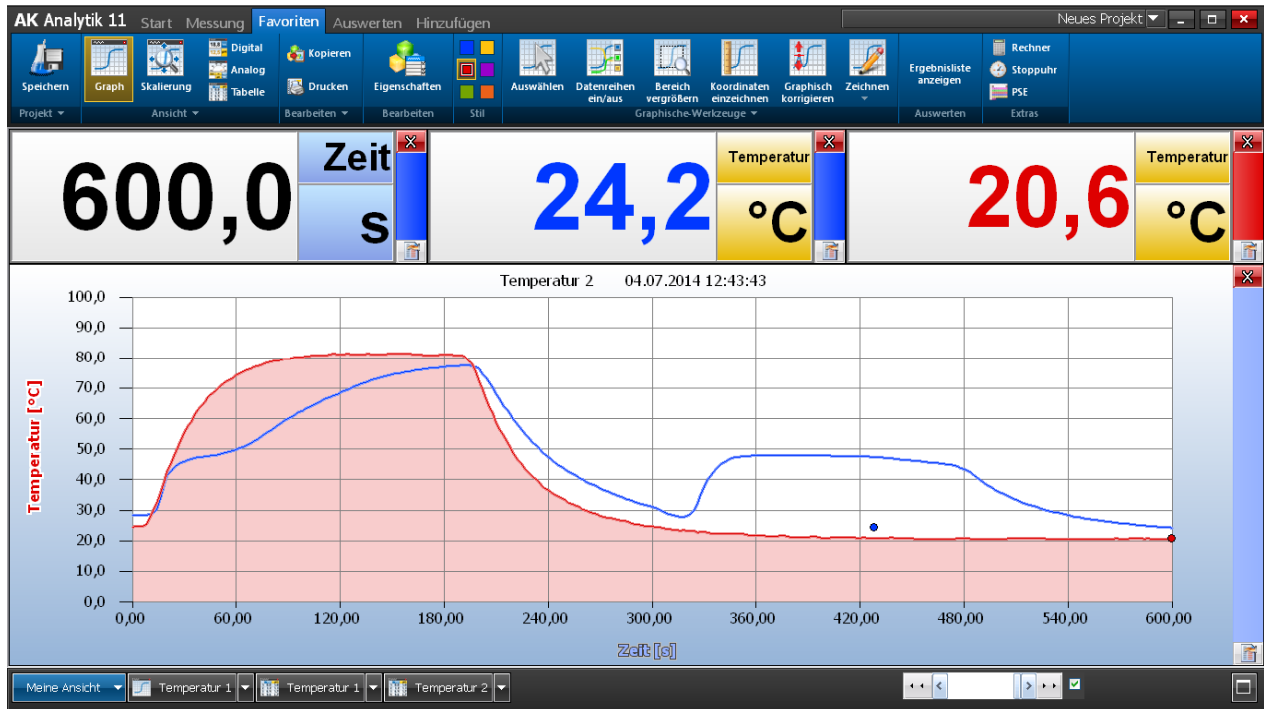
AK Analytik 11 Start Messung Favoriten Auswerten Hinzufügen

Neues Projekt

Speichern
Projekt

Graph Skalierung Digital Analog Tabelle
Ansicht

Kopieren Drucken
Bearbeiten

Eigenschaften
Bearbeiten

Stil

Auswählen Datenreihen ein/aus Bereich vergrößern Koordinaten einzeichnen Graphisch korrigieren Zeichnen
Graphische-Werkzeuge

Ergebnisliste anzeigen
Auswerten

Rechner Stoppuhr PSE
Extras

600,0 Zeit s

24,2 Temperatur °C

20,6 Temperatur °C

Temperatur 2 04.07.2014 12:43:43

| 100,0 |
| 90,0 |
| 80,0 |
| 70,0 |
| 60,0 |
| 50,0 |
| 40,0 |
| 30,0 |
| 20,0 |
| 10,0 |
| 0,0 |

Temperatur [°C]

0,00 60,00 120,00 180,00 240,00 300,00 360,00 420,00 480,00 540,00 600,00

Zeit [s]

Meine Ansicht Temperatur 1 Temperatur 1 Temperatur 2